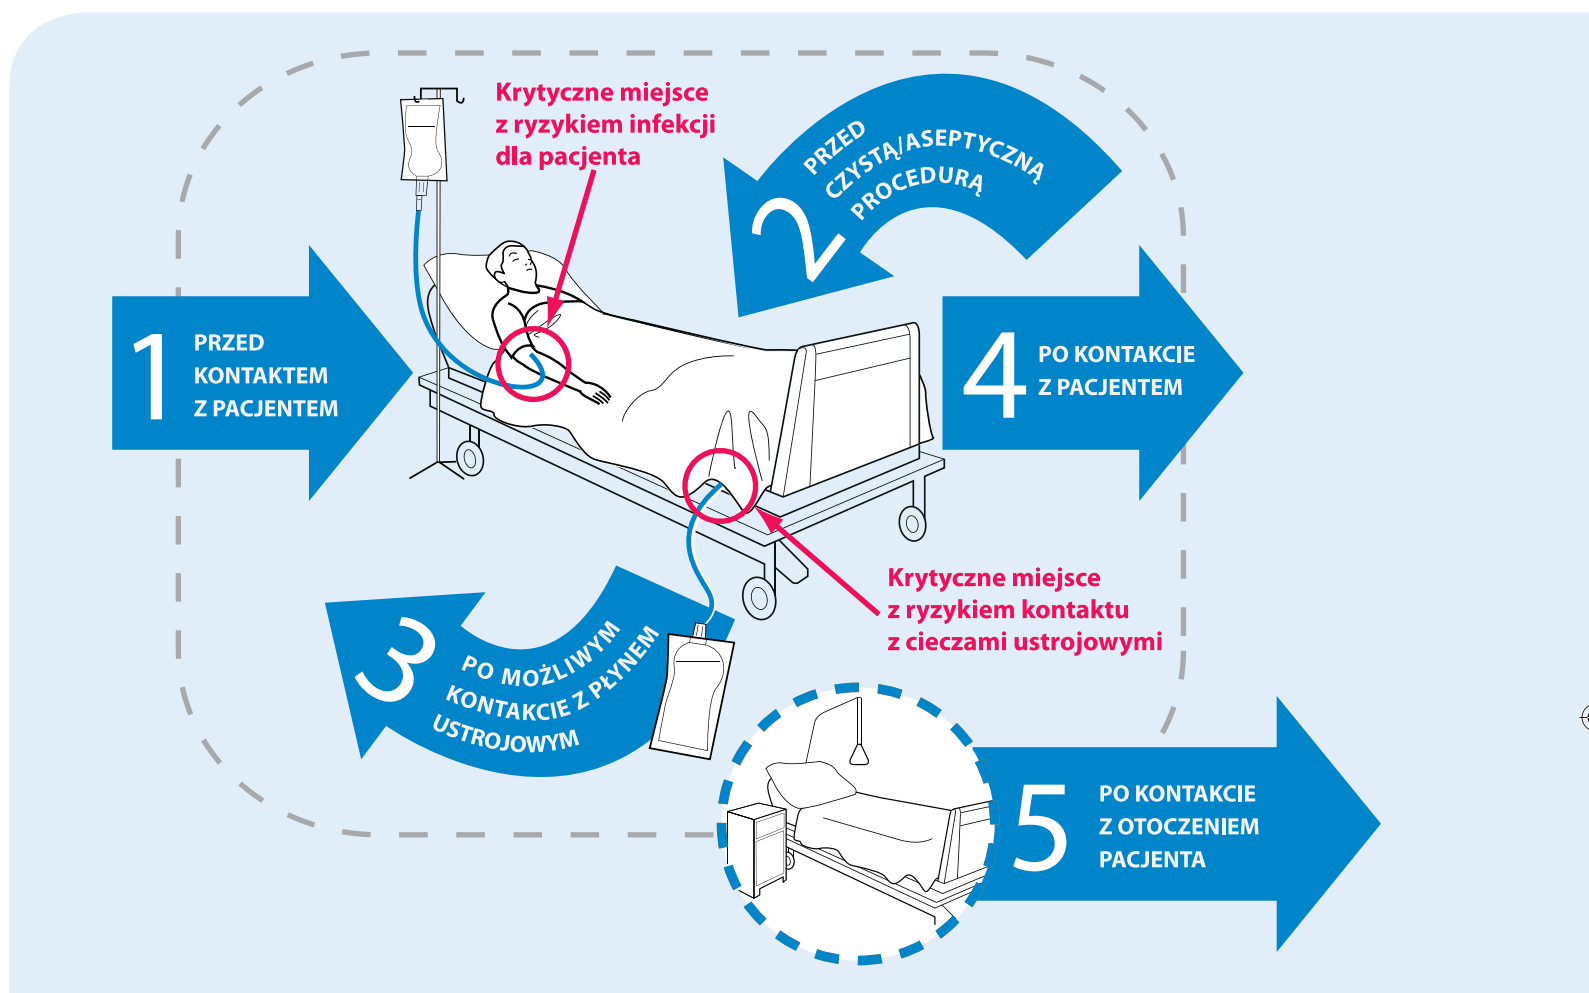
Krytyczne miejsce
z ryzykiem infekcji
dla pacjenta

2
PRZED
CZYSTĄ/ASEPTYCZNĄ
PROCEDURĄ

1
PRZED
KONTAKTEM
Z PACJENTEM

4
PO KONTAKCIE
Z PACJENTEM

3
PO MOŻLIWYM
KONTAKCIE Z PŁYNEM
USTROJOWYM

Krytyczne miejsce
z ryzykiem kontaktu
z cieczami ustrojowymi

5
PO KONTAKCIE
Z OTOCZENIEM
PACJENTA